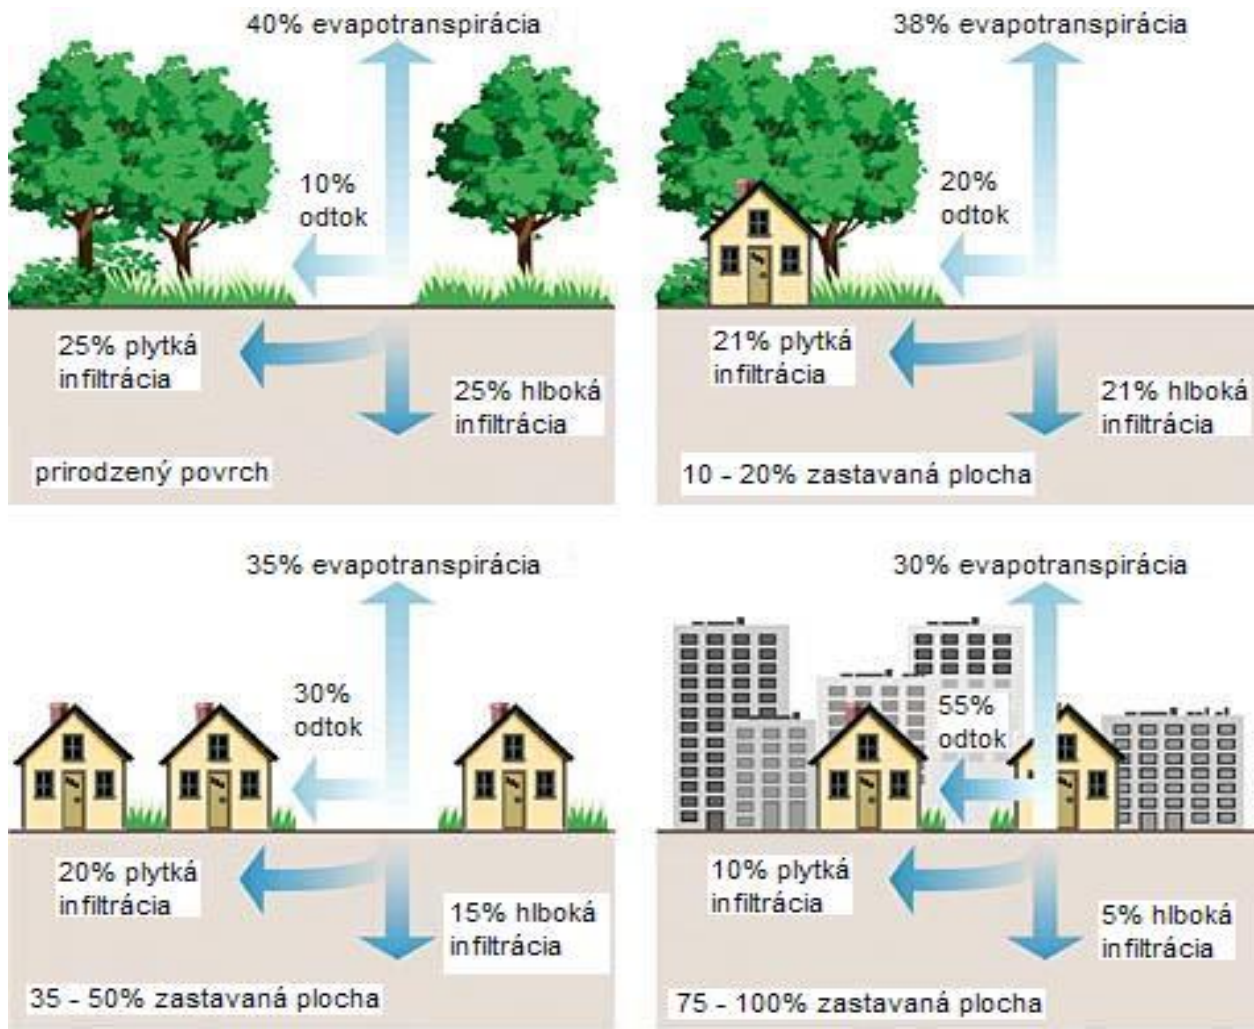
40% evapotranspirácia

10% odtok

25% plytká infiltrácia

25% hlboká infiltrácia

prirodzený povrch

38% evapotranspirácia

20% odtok

21% plytká infiltrácia

21% hlboká infiltrácia

10 - 20% zastavaná plocha

35% evapotranspirácia

30% odtok

20% plytká infiltrácia

15% hlboká infiltrácia

35 - 50% zastavaná plocha

30% evapotranspirácia

55% odtok

10% plytká infiltrácia

5% hlboká infiltrácia

75 - 100% zastavaná plocha